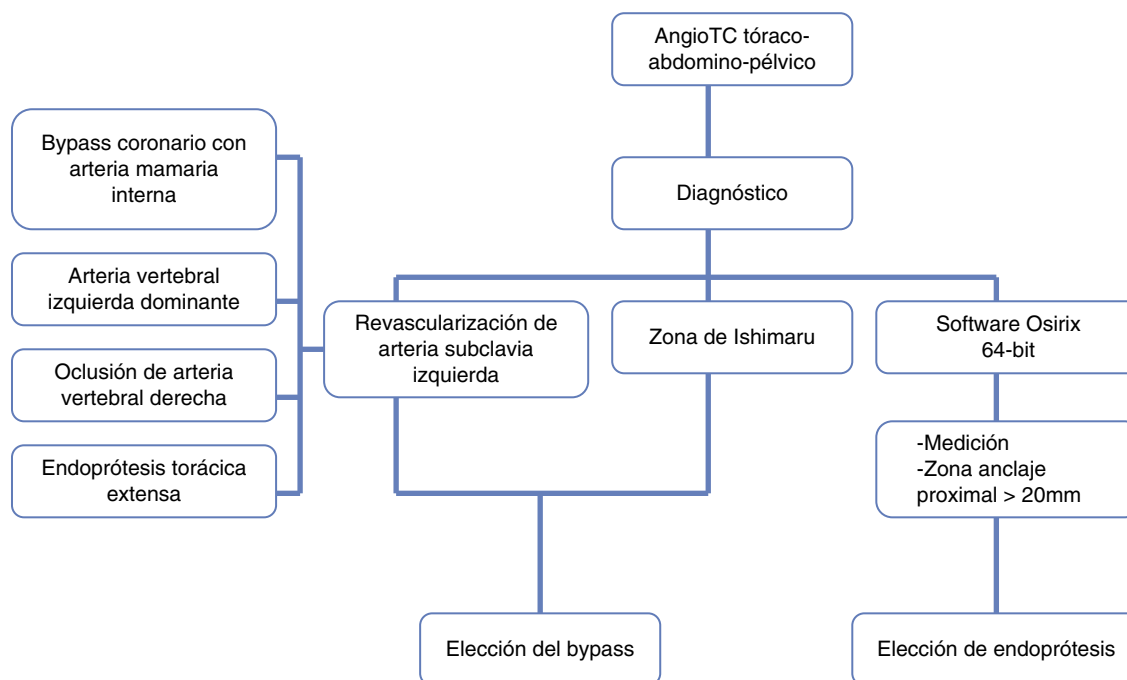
AngioTC tóraco-abdomino-pélvico

Diagnóstico

Bypass coronario con arteria mamaria interna

Arteria vertebral izquierda dominante

Oclusión de arteria vertebral derecha

Endoprótesis torácica extensa

Revascularización de arteria subclavia izquierda

Zona de Ishimaru

Software Osirix 64-bit

-Medición
-Zona anclaje proximal > 20mm

Elección del bypass

Elección de endoprótesis